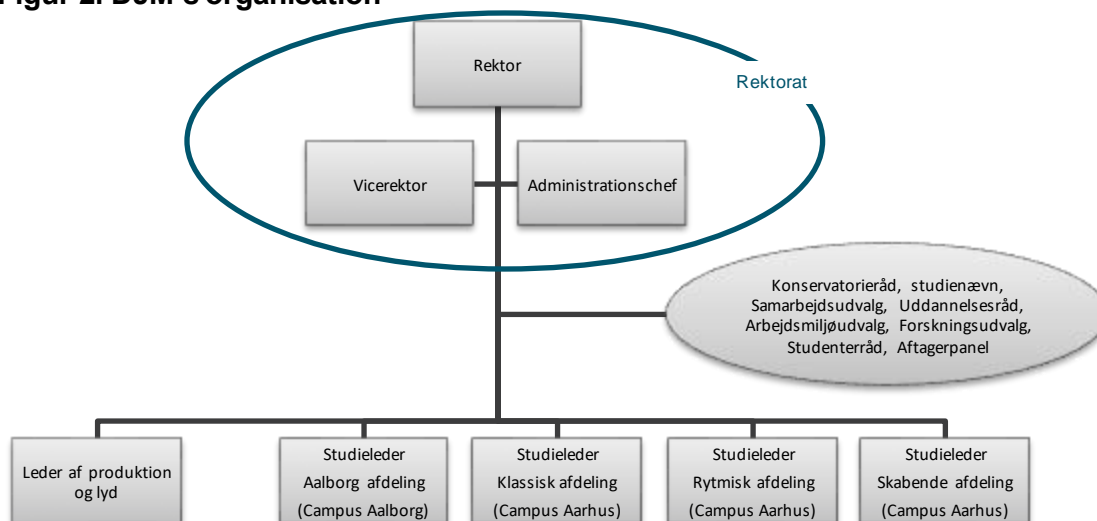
Figur 2: DJM's organisation

Rektor

Rektorat

Vicerektor

Administrationschef

Konservatorieråd, studienævn, Samarbejdsudvalg, Uddannelsesråd, Arbejdsmiljøudvalg, Forskningsudvalg, Studenterråd, Aftagerpanel

Leder af produktion og lyd

Studieleder Aalborg afdeling (Campus Aalborg)

Studieleder Klassisk afdeling (Campus Aarhus)

Studieleder Rytmisk afdeling (Campus Aarhus)

Studieleder Skabende afdeling (Campus Aarhus)